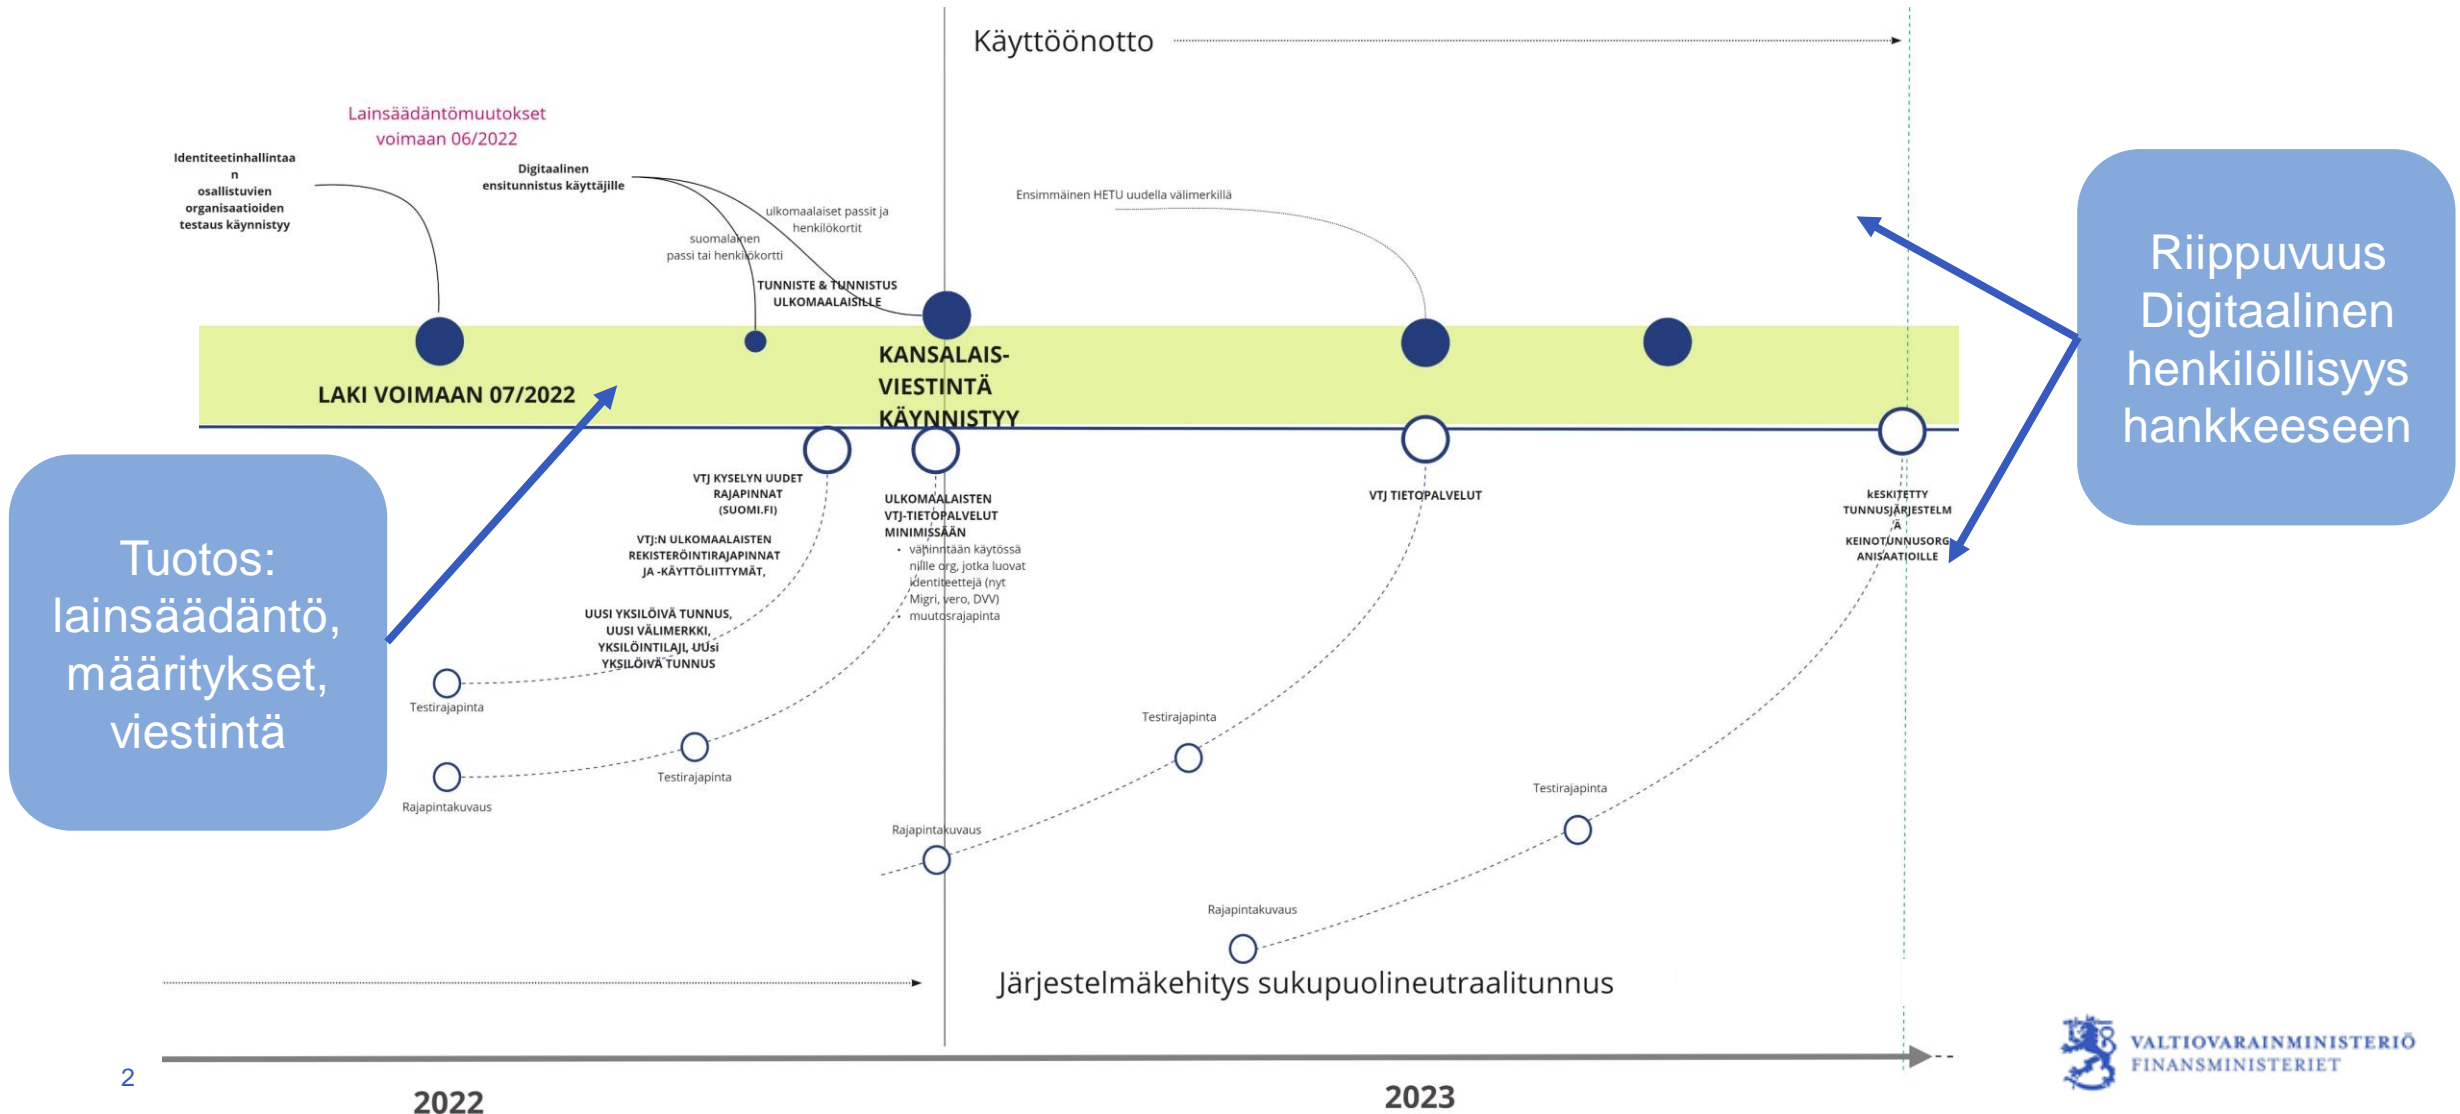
Käyttöönotto

Lainsäädäntömuutokset voimaan 06/2022

Identiteetinhallintaan osallistuvien organisaatioiden testaus käynnistyy

Digitaalinen ensitunnistus käyttäjille

ulkomaalaiset passit ja henkilökortit

suomalainen passi tai henkilökortti

TUNNISTE & TUNNISTUS ULKOMAALAISILLE

Ensimmäinen HETU uudella välimerkillä

Riippuvuus Digitaalinen henkilöllisyys hankkeeseen

LAKI VOIMAAN 07/2022

KANSALAIS-VIESTINTÄ KÄYNNISTYY

VTJ KYSELYN UUDET RAJAPINNAT (SUOMI.FI)

VTJ:N ULKOMAALAISTEN REKISTERÖINTIRAJAPINNAT JA -KÄYTTÖLIITTYMÄT,

UUSI YKSILÖIVÄ TUNNUS, UUSI VÄLIMERKKI, YKSILÖINTILAJI, UUSI YKSILÖIVÄ TUNNUS

ULKOMAALAISTEN VTJ-TIETOPALVELUT MINIMISSÄÄN
• vain niille org, jotka luovat identiteettejä (nyt Migri, vero, DVV)
• muutosrajapinta

VTJ TIETOPALVELUT

KESKITETTY TUNNUSJÄRJESTELMÄ KEINOTUNNUSORGANISAATIOILLE

Tuotos: lainsäädäntö, määritykset, viestintä

Testirajapinta

Rajapintakuvaus

Testirajapinta

Rajapintakuvaus

Testirajapinta

Testirajapinta

Rajapintakuvaus

Järjestelmäkehitys sukupuolineutraalitunnus

2

2022

2023

VALTIOVARAINMINISTERIÖ
FINANSMINISTERIET